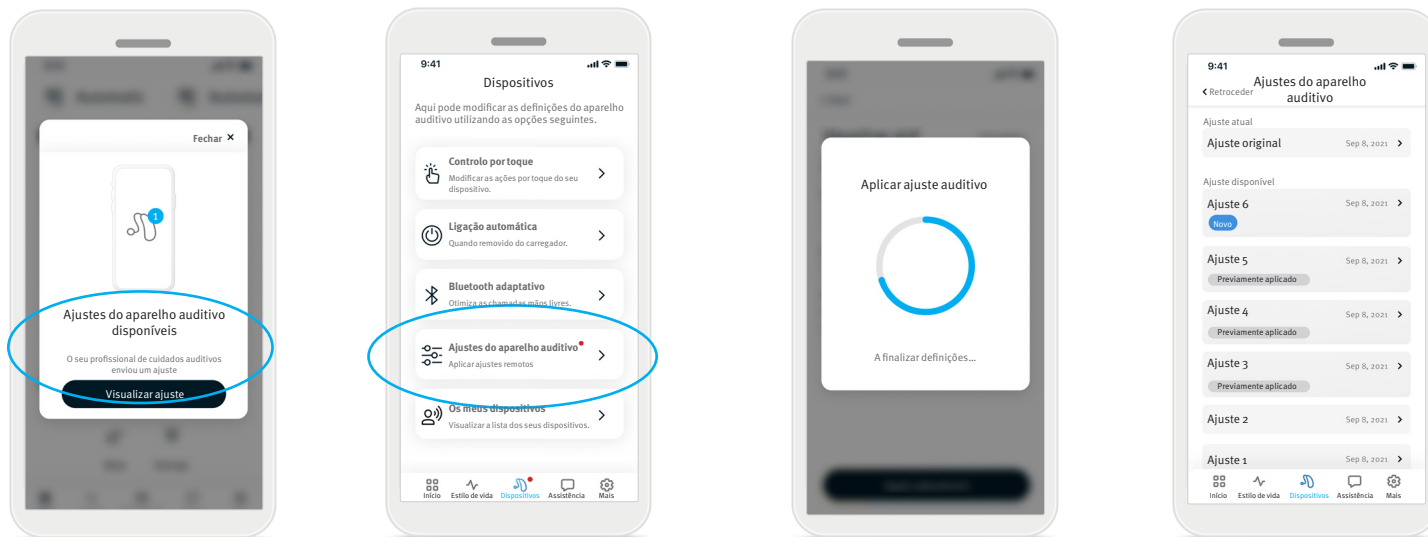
Fechar ×

1

Ajustes do aparelho auditivo disponíveis

O seu profissional de cuidados auditivos enviou um ajuste

Visualizar ajuste

9:41

Dispositivos

Aqui pode modificar as definições do aparelho auditivo utilizando as opções seguintes.

Controlo por toque
Modificar as ações por toque do seu dispositivo.

Ligação automática
Quando removido do carregador.

Bluetooth adaptativo
Otimiza as chamadas mãos livres.

Ajustes do aparelho auditivo
Aplicar ajustes remotos

Os meus dispositivos
Visualizar a lista dos seus dispositivos.

Início Estilo de vida Dispositivos Assistência Mais

Aplicar ajuste auditivo

A finalizar definições...

9:41

< Retroceder Ajustes do aparelho auditivo

Ajuste atual

Ajuste original Sep 8, 2021

Ajuste disponível

Ajuste 6 Sep 8, 2021
Novo

Ajuste 5 Sep 8, 2021
Previamente aplicado

Ajuste 4 Sep 8, 2021
Previamente aplicado

Ajuste 3 Sep 8, 2021
Previamente aplicado

Ajuste 2 Sep 8, 2021

Ajuste 1 Sep 8, 2021

Início Estilo de vida Dispositivos Assistência Mais